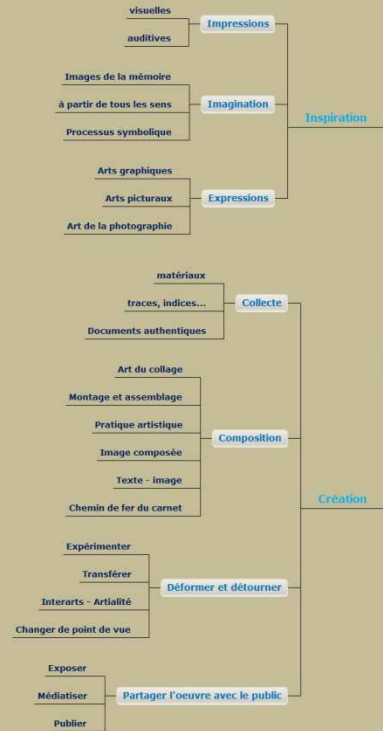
visuelles
auditives
Impressions

Images de la mémoire
à partir de tous les sens
Processus symbolique
Imagination

Arts graphiques
Arts picturaux
Art de la photographie
Expressions

Inspiration

matériaux
traces, indices...
Documents authentiques
Collecte

Art du collage
Montage et assemblage
Pratique artistique
Image composée
Texte - image
Chemin de fer du carnet
Composition

Création

Expérimenter
Transférer
Interarts - Artialité
Changer de point de vue
Déformer et détourner

Exposer
Médiatiser
Publier
Partager l'oeuvre avec le public